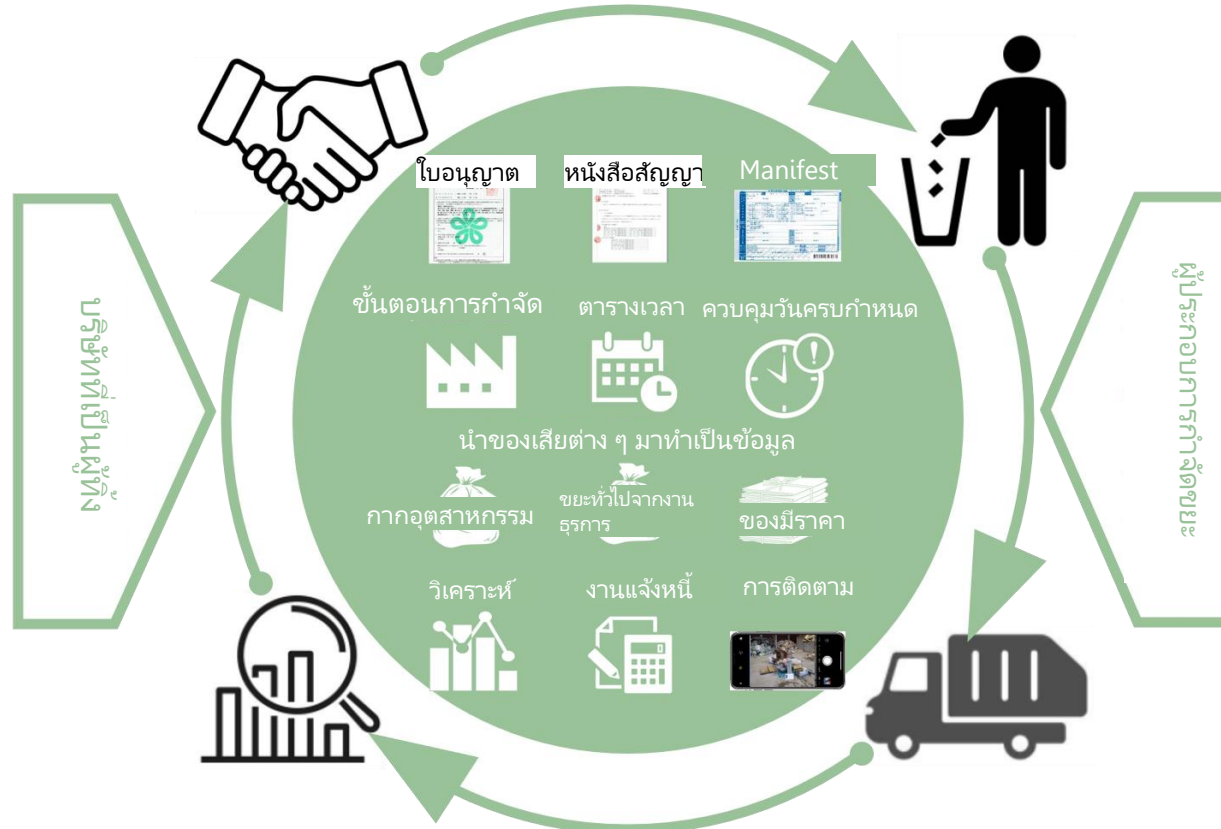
บริษัทที่เป็นผู้ทิ้ง

ใบอนุญาต

หนังสือสัญญา

Manifest

ขั้นตอนการกำจัด

ตารางเวลา

ควบคุมวันครบกำหนด

นำของเสียต่าง ๆ มาทำเป็นข้อมูล

กากอุตสาหกรรม

ขยะทั่วไปจากงานธุรการ

ของมีราคา

วิเคราะห์

งานแจ้งหนี้

การติดตาม

ผู้ประกอบการกำจัดขยะ